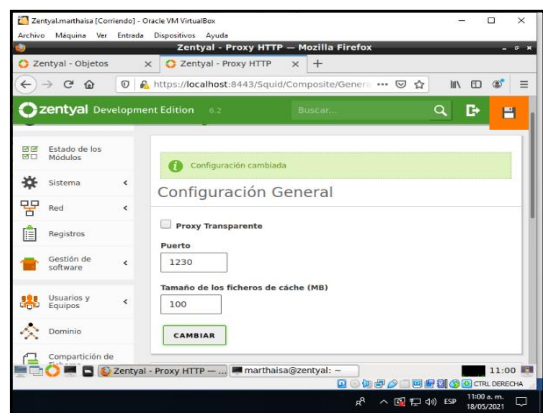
Zentyal.marthaisa [Corriendo] - Oracle VM VirtualBox
Archivo Máquina Ver Entrada Dispositivos Ayuda
Zentyal - Proxy HTTP — Mozilla Firefox
Zentyal - Objetos × Zentyal - Proxy HTTP × +
https://localhost:8443/Squid/Composite/Gener ···
zentyal Development Edition 6.2
Buscar...
Estado de los Módulos
Sistema
Red
Registros
Gestión de software
Usuarios y Equipos
Dominio
Compartición de
Configuración cambiada
Configuración General
Proxy Transparente
Puerto
1230
Tamaño de los ficheros de caché (MB)
100
CAMBIAR
Zentyal - Proxy HTTP — ... marthaisa@zentyal: ~
11:00
CTRL DERECHA
ESP 11:00 a. m. 18/05/2021